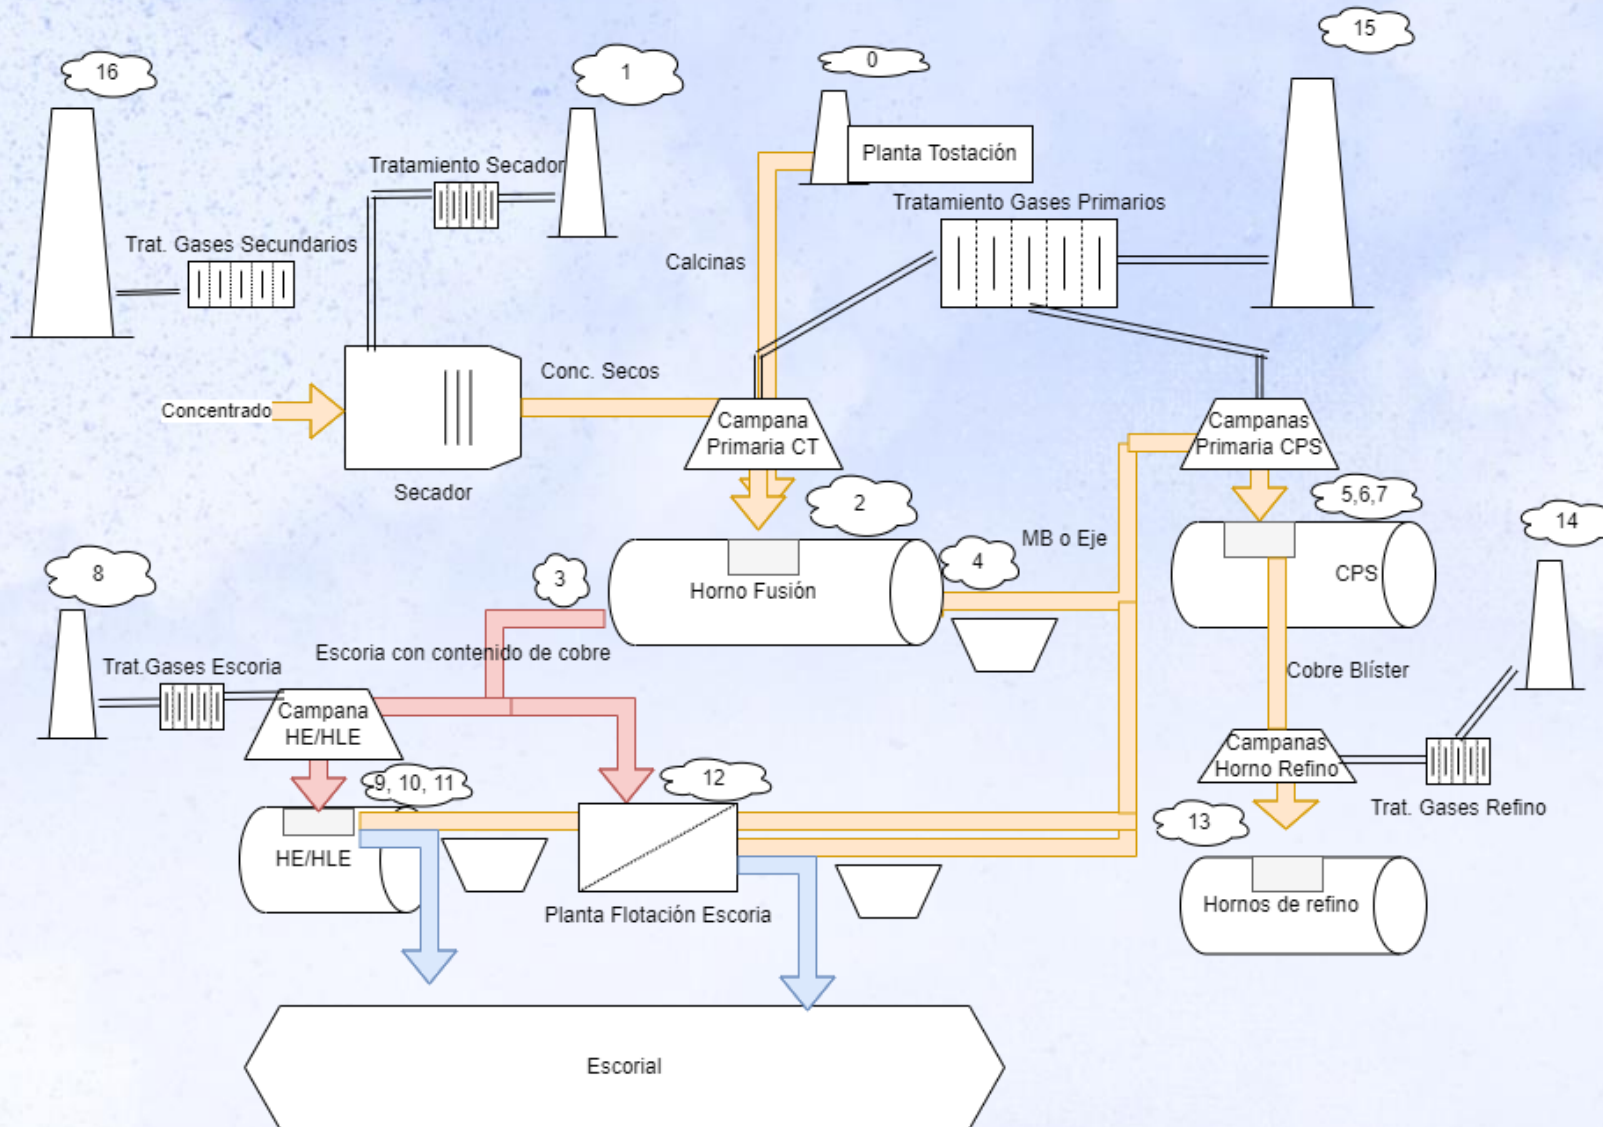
16

1

0

15

Tratamiento Secador

Planta Tostación

Tratamiento Gases Primarios

Trat. Gases Secundarios

Calcinas

Conc. Secos

Concentrado

Secador

Campana Primaria CT

Campanas Primaria CPS

2

5,6,7

14

MB o Eje

4

Horno Fusión

CPS

3

8

Escoria con contenido de cobre

Trat.Gases Escoria

Cobre Blíster

Campana HE/HLE

Campanas Horno Refino

9, 10, 11

12

Trat. Gases Refino

13

HE/HLE

Planta Flotación Escoria

Hornos de refino

Escorial